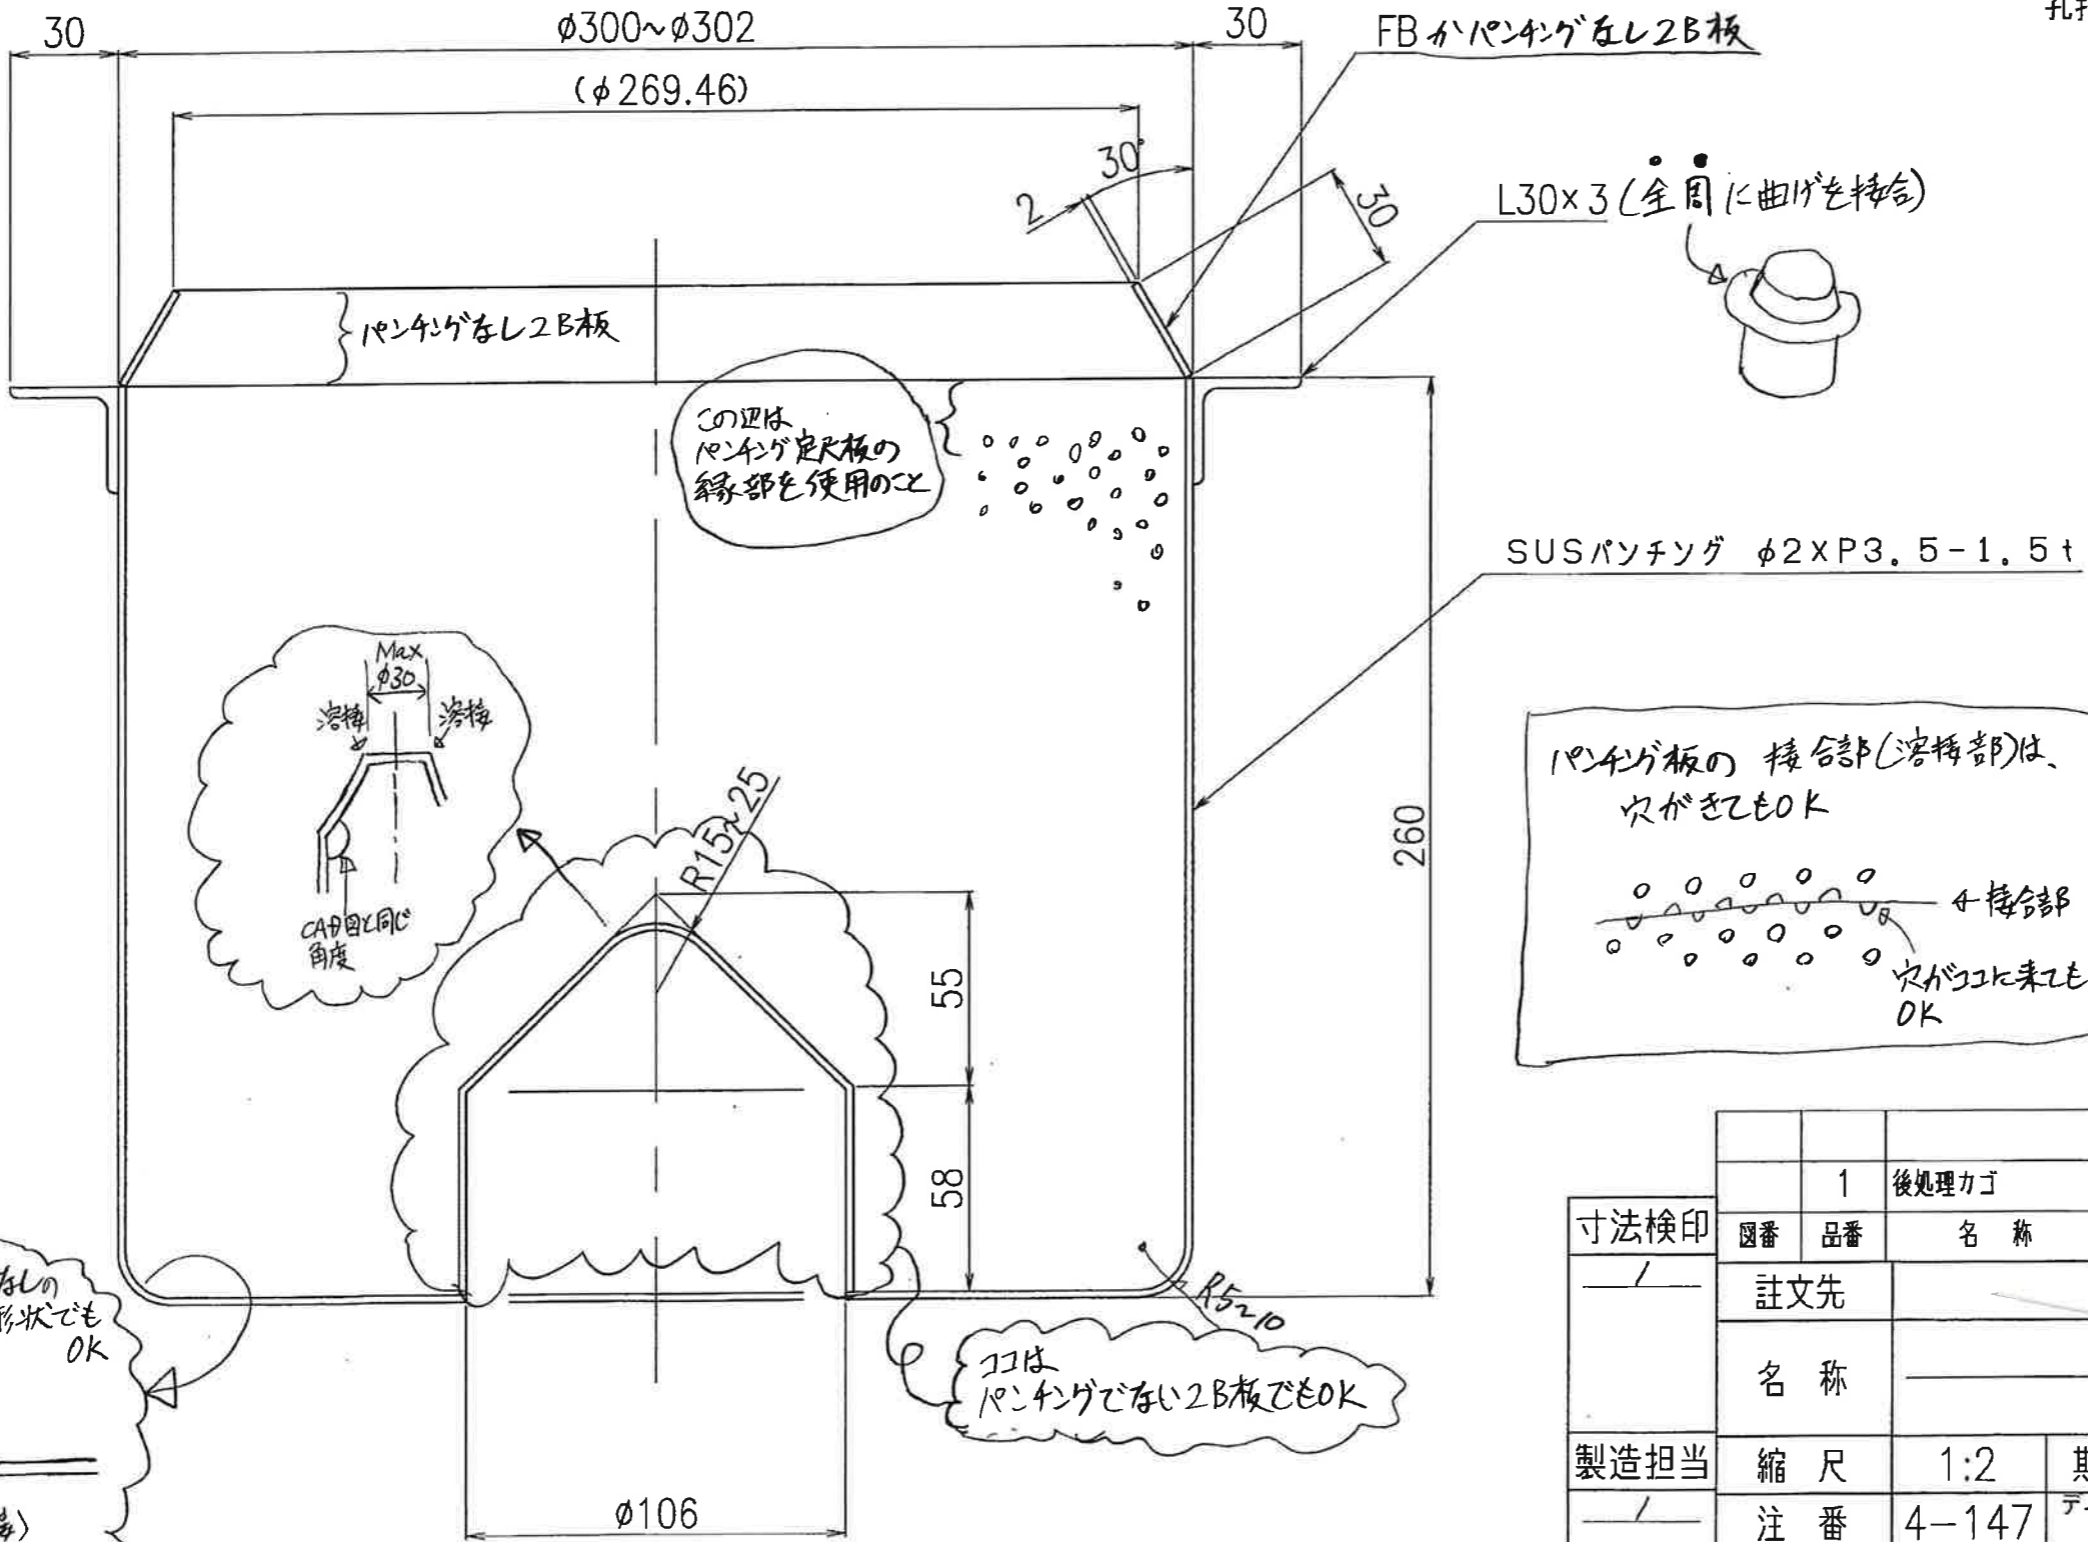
孔打

30

Ø300~Ø302

30

FBかパンチングなし2B板

(ϕ269.46)

30°

2

30

L30×3(全周に曲げを接合)

パンチングなし2B板

この辺は
パンチング定尺板の
縁部を使用のこと

SUSパンチング ϕ2XP3.5-1.5t

Max
ϕ30

溶接

溶接

CAD図と同じ
角度

R15~25

260

パンチング板の 接合部(溶接部)は、
穴がきてもOK

接合部

穴がココに来ても
OK

55

58

なしの
形状でも
OK

R5~10

ココは
パンチングでない2B板でもOK

Ø106

| | | |
|---|---|---|
| | 1 | 後処理カゴ |
| 図番 | 品番 | 名 称 |

寸法検印

/

註文先

名 称

製造担当

縮 尺 | 1:2

/

注 番 | 4-147